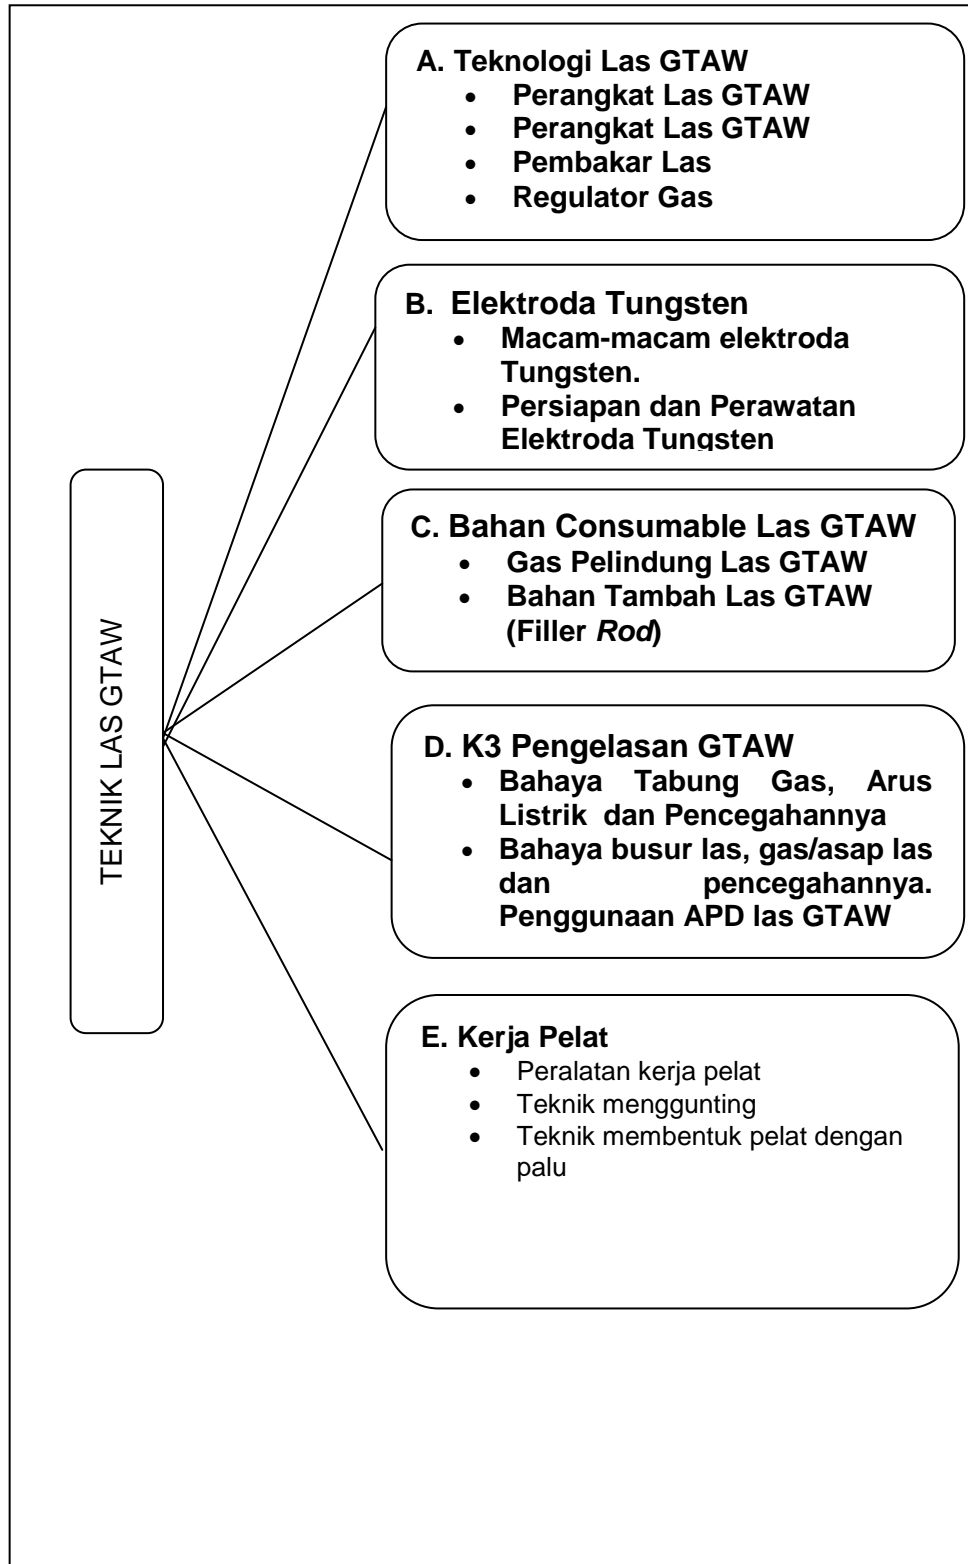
TEKNIK LAS GTAW

A. Teknologi Las GTAW
- Perangkat Las GTAW
- Perangkat Las GTAW
- Pembakar Las
- Regulator Gas

B. Elektroda Tungsten
- Macam-macam elektroda Tungsten.
- Persiapan dan Perawatan Elektroda Tungsten

C. Bahan Consumable Las GTAW
- Gas Pelindung Las GTAW
- Bahan Tambah Las GTAW (Filler *Rod*)

D. K3 Pengelasan GTAW
- Bahaya Tabung Gas, Arus Listrik dan Pencegahannya
- Bahaya busur las, gas/asap las dan pencegahannya. Penggunaan APD las GTAW

E. Kerja Pelat
- Peralatan kerja pelat
- Teknik mengguntingg
- Teknik membentuk pelat dengan palu